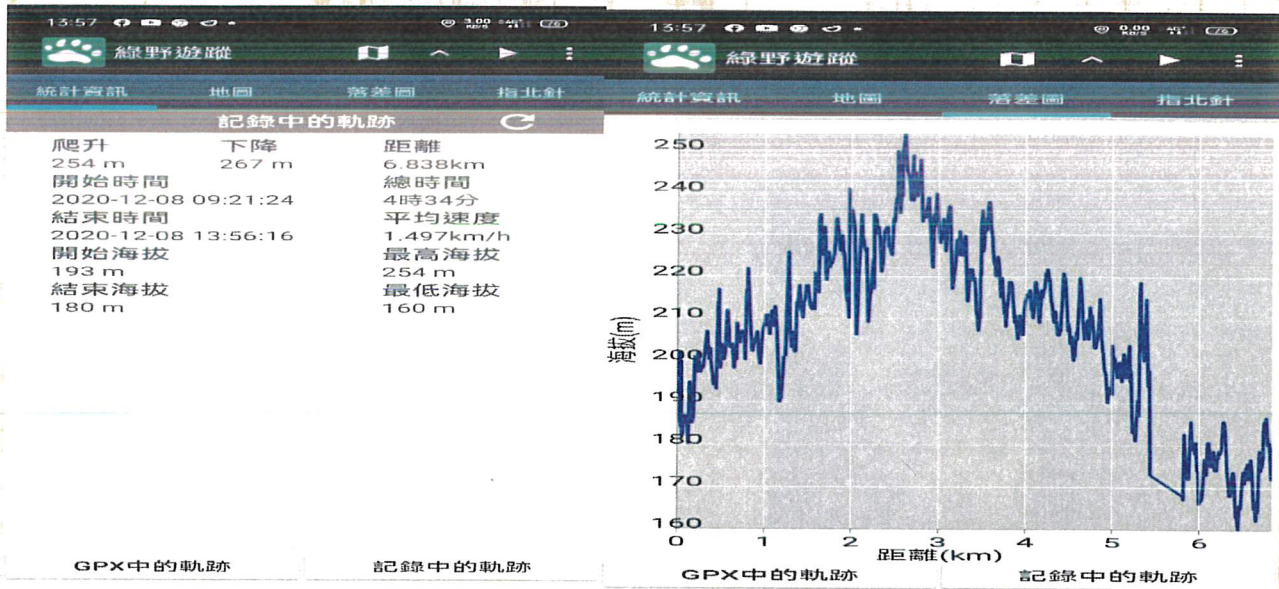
13:57 3.00 KB/S 76

綠野遊蹤

統計資訊 地圖 落差圖 指北針

記錄中的軌跡

爬升 254 m
下降 267 m
距離 6.838km
開始時間 2020-12-08 09:21:24
總時間 4時34分
結束時間 2020-12-08 13:56:16
平均速度 1.497km/h
開始海拔 193 m
最高海拔 254 m
結束海拔 180 m
最低海拔 160 m

GPX中的軌跡 記錄中的軌跡

13:57 0.00 KB/S 76

綠野遊蹤

統計資訊 地圖 落差圖 指北針

250
240
230
220
210
200
190
180
170
160

海拔(m)

0 1 2 3 4 5 6

距離(km)

GPX中的軌跡 記錄中的軌跡